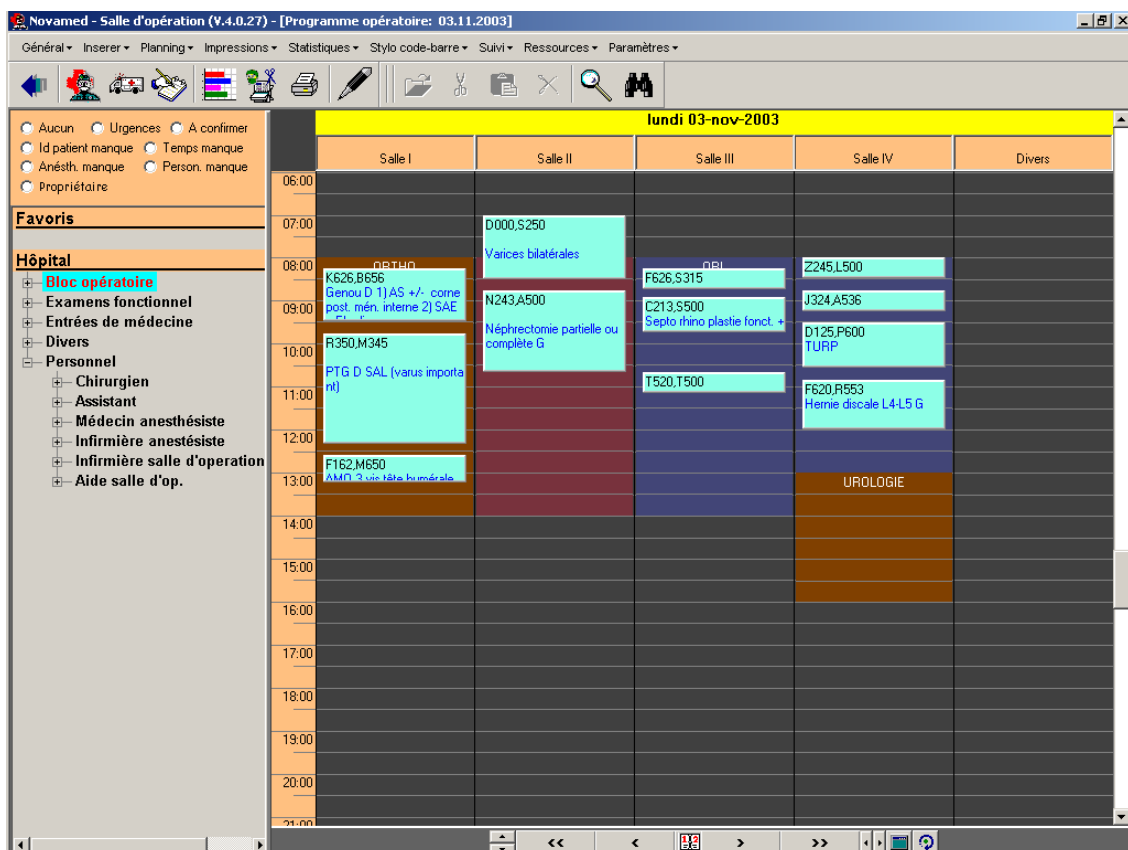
Novamed - Salle d'opération (V.4.0.27) - [Programme opératoire: 03.11.2003]

Général ▾ Inserer ▾ Planning ▾ Impressions ▾ Statistiques ▾ Stylo code-barre ▾ Suivi ▾ Ressources ▾ Paramètres ▾

Aucun Urgences A confirmer
Id patient manque Temps manque
Anésth. manque Person. manque
Propriétaire

Favoris

Hôpital
Bloc opératoire
Examens fonctionnel
Entrées de médecine
Divers
Personnel
Chirurgien
Assistant
Médecin anesthésiste
Infirmière anesésiste
Infirmière salle d'operation
Aide salle d'op.

lundi 03-nov-2003

| | Salle I | Salle II | Salle III | Salle IV | Divers |
|---|---|---|---|---|---|

06:00
07:00
08:00
09:00
10:00
11:00
12:00
13:00
14:00
15:00
16:00
17:00
18:00
19:00
20:00
21:00

ORTHO
K626,B656
Genou D 1) AS +/- corne post. mén. interne 2) SAE
R350,M345
PTG D SAL (varus important)
F162,M650
AMO 3 vis tête humérale

D000,S250
Varices bilatérales
N243,A500
Néphrectomie partielle ou complète G

ORL
F626,S315
C213,S500
Septo rhino plastie fonct. +
T520,T500

Z245,L500
J324,A536
D125,P600
TURP
F620,R553
Hernie discale L4-L5 G
UROLOGIE

<< < > >>